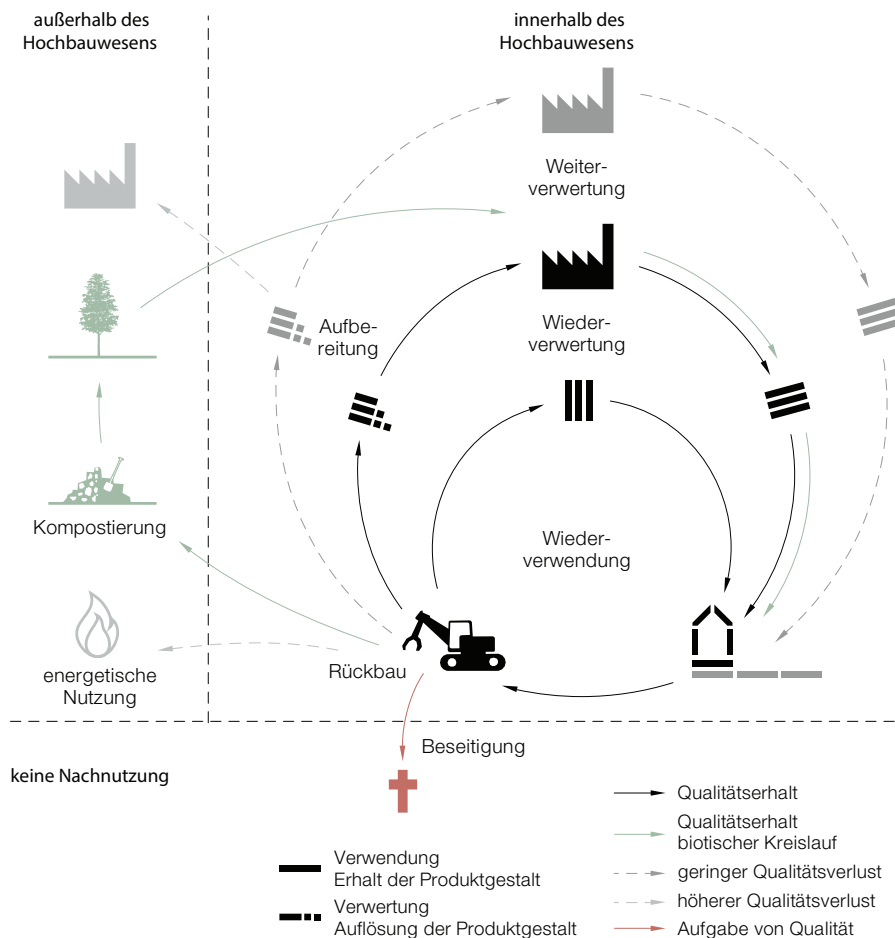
außerhalb des Hochbauwesens

innerhalb des Hochbauwesens

Weiterverwertung

Aufbereitung

Wiederverwertung

Wiederverwendung

Kompostierung

energetische Nutzung

Rückbau

Beseitigung

keine Nachnutzung

Verwendung
Erhalt der Produktgestalt

Verwertung
Auflösung der Produktgestalt

Qualitätserhalt

Qualitätserhalt
biotischer Kreislauf

geringer Qualitätsverlust

höherer Qualitätsverlust

Aufgabe von Qualität